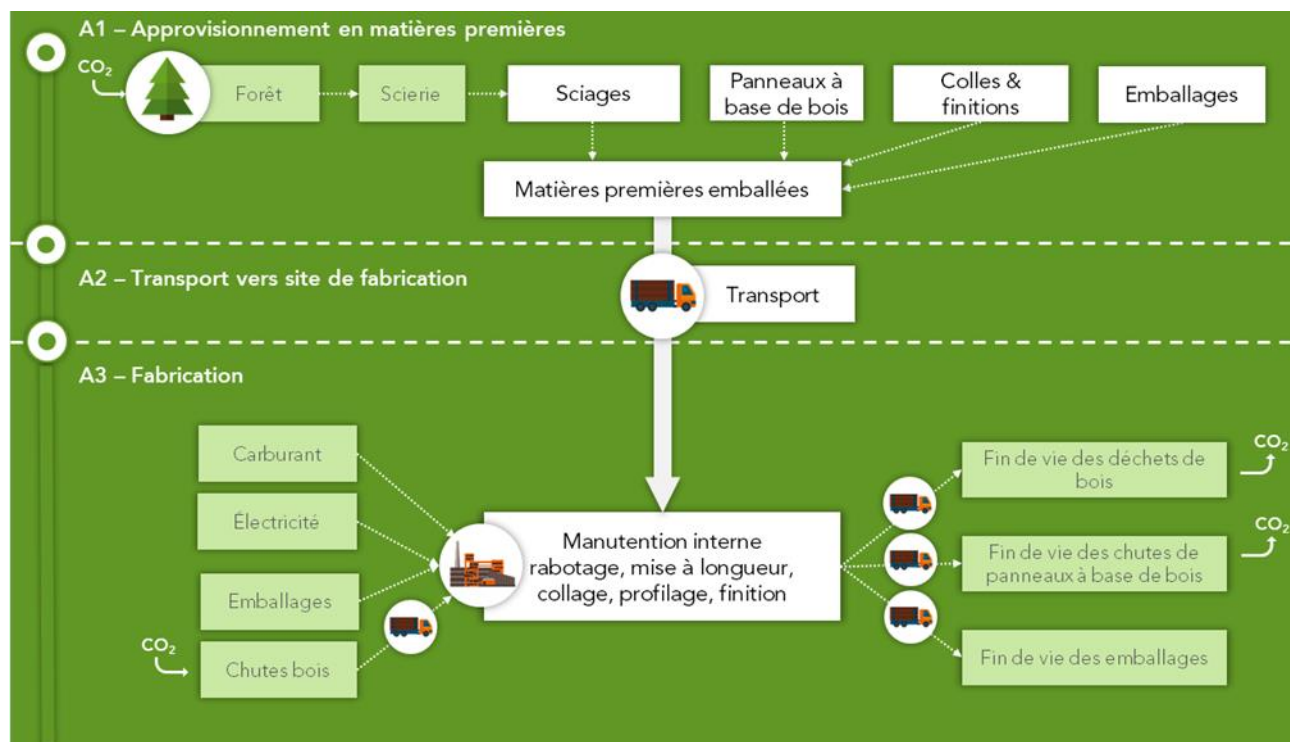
A1 – Approvisionnement en matières premières

$CO_2$

Forêt

Scierie

Sciages

Panneaux à base de bois

Colles & finitions

Emballages

Matières premières emballées

A2 – Transport vers site de fabrication

Transport

A3 – Fabrication

Carburant

Électricité

Emballages

$CO_2$

Chutes bois

Manutention interne rabotage, mise à longueur, collage, profilage, finition

Fin de vie des déchets de bois

$CO_2$

Fin de vie des chutes de panneaux à base de bois

$CO_2$

Fin de vie des emballages